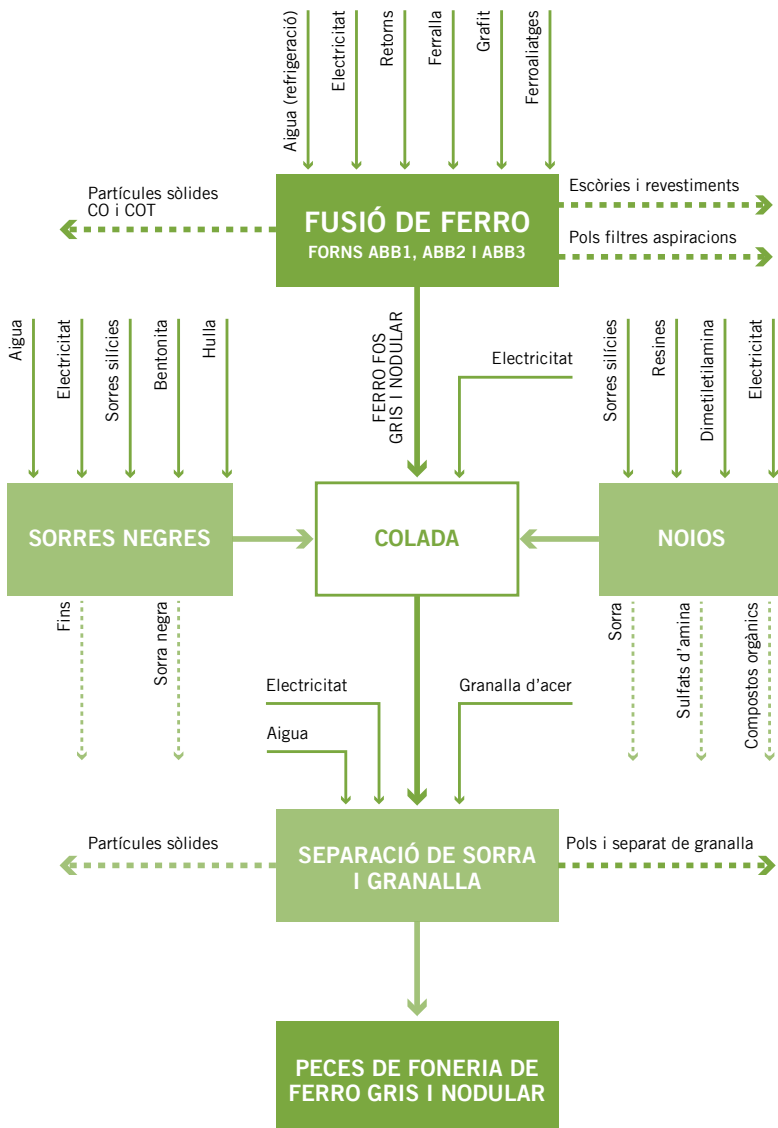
Aigua (refrigeració)
Electricitat
Retorns
Ferralla
Grafit
Ferroaliatges

Partícules sòlides
CO i COT

FUSIÓ DE FERRO
FORNS ABB1, ABB2 I ABB3

Escòries i revestiments
Pols filtres aspiracions

Aigua
Electricitat
Sorres silícies
Bentonita
Hulla

FERRO FOS
GRIS I NODULAR

Electricitat

Sorres silícies
Resines
Dimetiletilamina
Electricitat

SORRES NEGRES

COLADA

NOIOS

Fins
Sorra negra

Sorra
Sulfats d'amina
Compostos orgànics

Electricitat
Aigua

Granalla d'acer

Partícules sòlides

SEPARACIÓ DE SORRA I GRANALLA

Pols i separat de granalla

PECES DE FONERIA DE FERRO GRIS I NODULAR